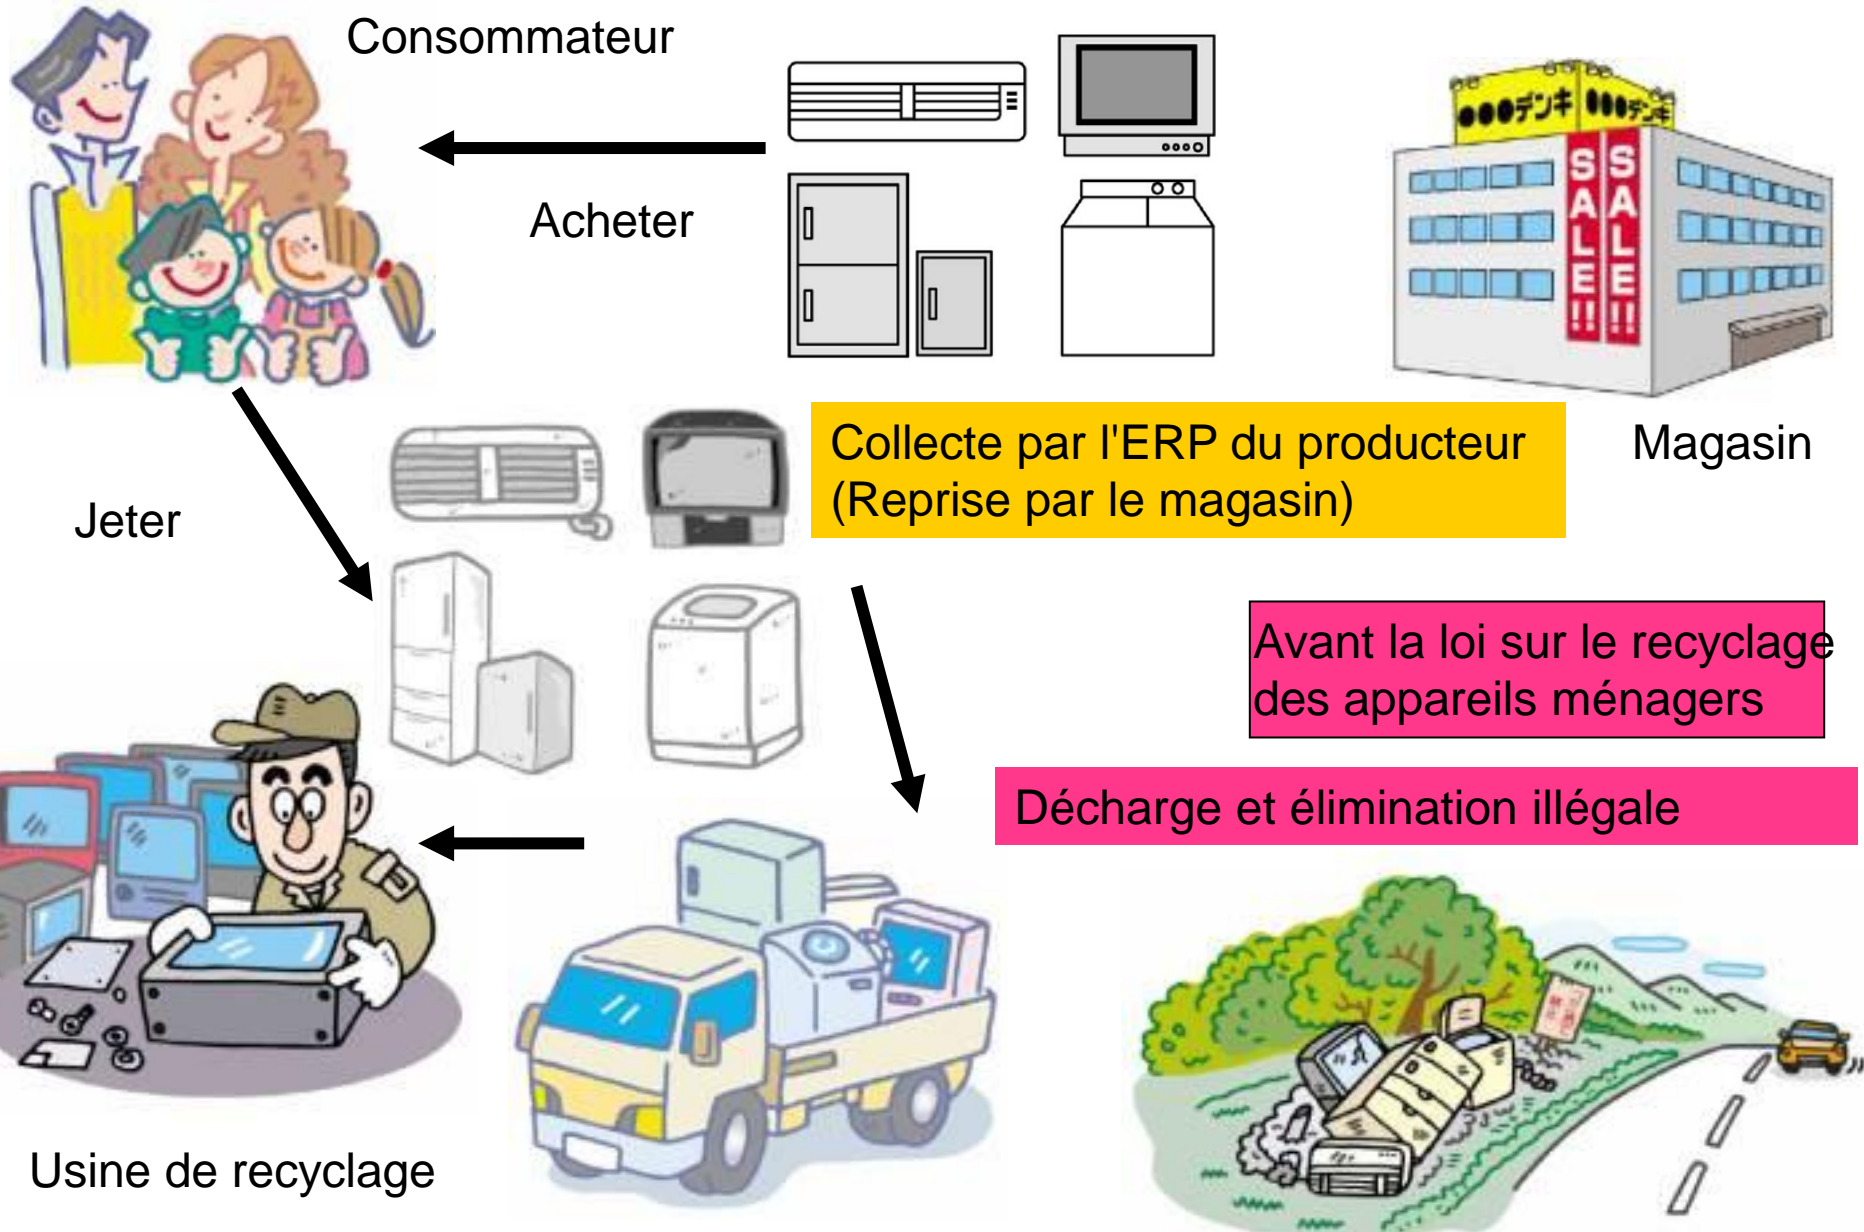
Consommateur

Acheter

●●●デンキ ●●●デンキ

SALE!!

SALE!!

Magasin

Jeter

Collecte par l'ERP du producteur
(Reprise par le magasin)

Avant la loi sur le recyclage des appareils ménagers

Décharge et élimination illégale

Usine de recyclage